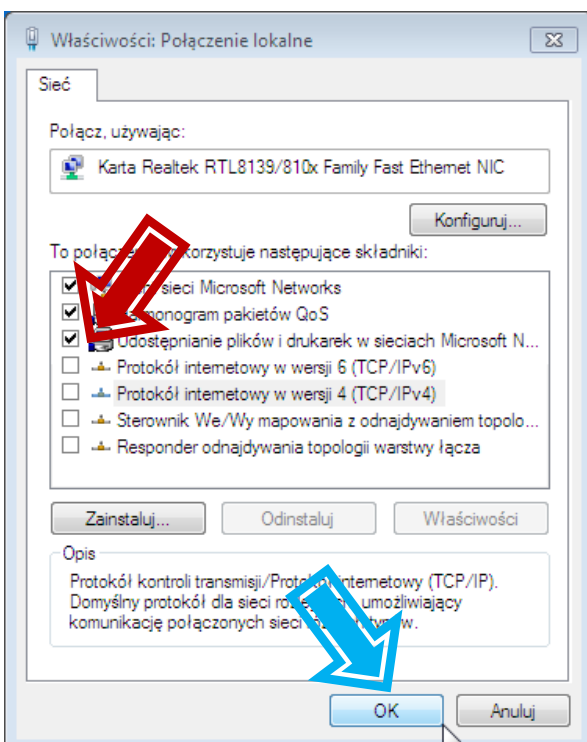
Właściwości: Połączenie lokalne

Sieć

Połącz, używając:

Karta Realtek RTL8139/810x Family Fast Ethernet NIC

Konfiguruj...

To połącz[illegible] korzystuje następujące składniki:

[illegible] sieci Microsoft Networks
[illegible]monogram pakietów QoS
Udostępnianie plików i drukarek w sieciach Microsoft N...
Protokół internetowy w wersji 6 (TCP/IPv6)
Protokół internetowy w wersji 4 (TCP/IPv4)
Sterownik We/Wy mapowania z odnajdywaniem topolo...
Responder odnajdywania topologii warstwy łącza

Zainstaluj... Odinstaluj Właściwości

Opis
Protokół kontroli transmisji/Proto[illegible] internetowy (TCP/IP). Domyślny protokół dla sieci ro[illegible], umożliwiający komunikację połączonych sieci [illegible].

OK Anuluj